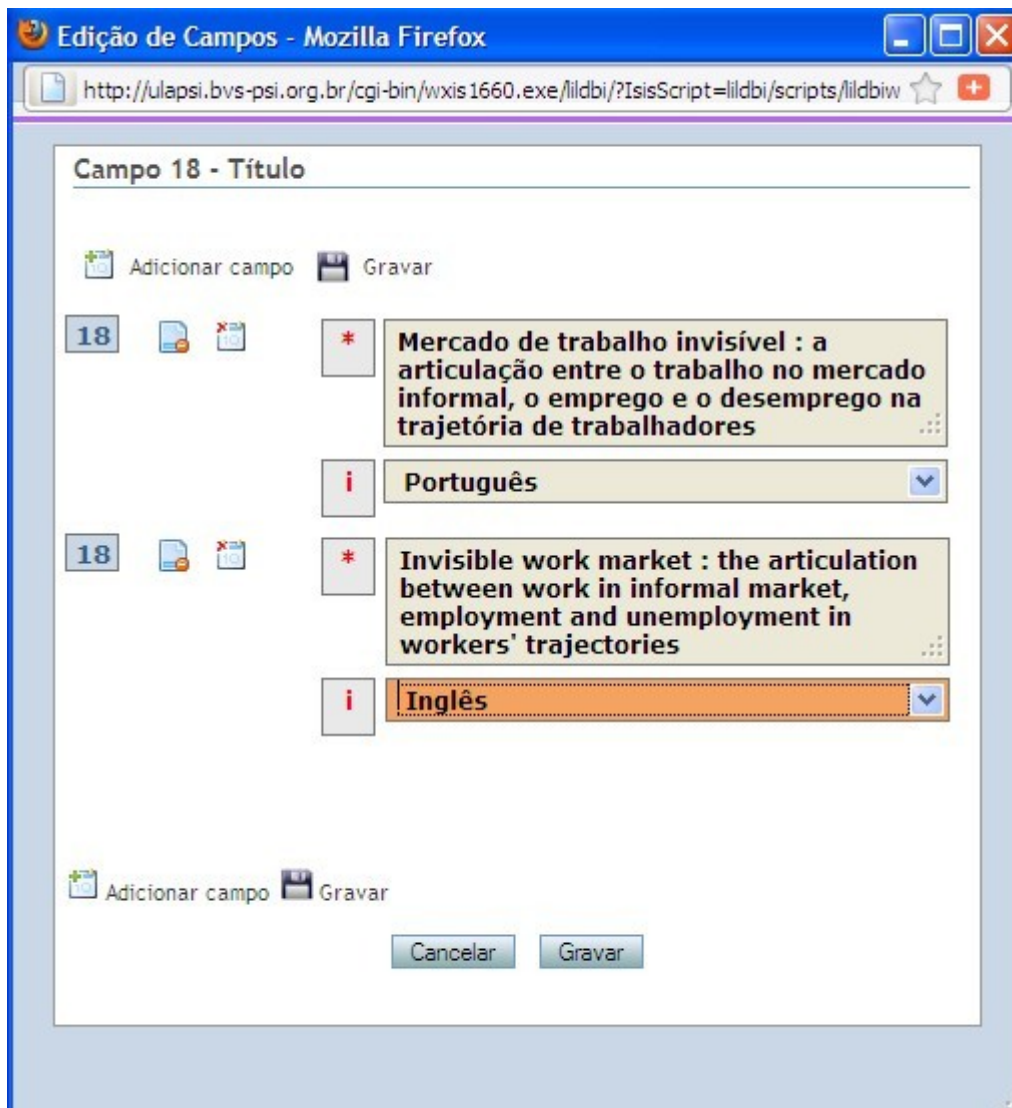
Edição de Campos - Mozilla Firefox

http://ulapsi.bvs-psi.org.br/cgi-bin/wxis1660.exe/lildbi/?IsisScript=lildbi/scripts/lildbiw

Campo 18 - Título

Adicionar campo Gravar

18

*

Mercado de trabalho invisível : a articulação entre o trabalho no mercado informal, o emprego e o desemprego na trajetória de trabalhadores

i

Português

18

*

Invisible work market : the articulation between work in informal market, employment and unemployment in workers' trajectories

i

Inglês

Adicionar campo Gravar

Cancelar Gravar